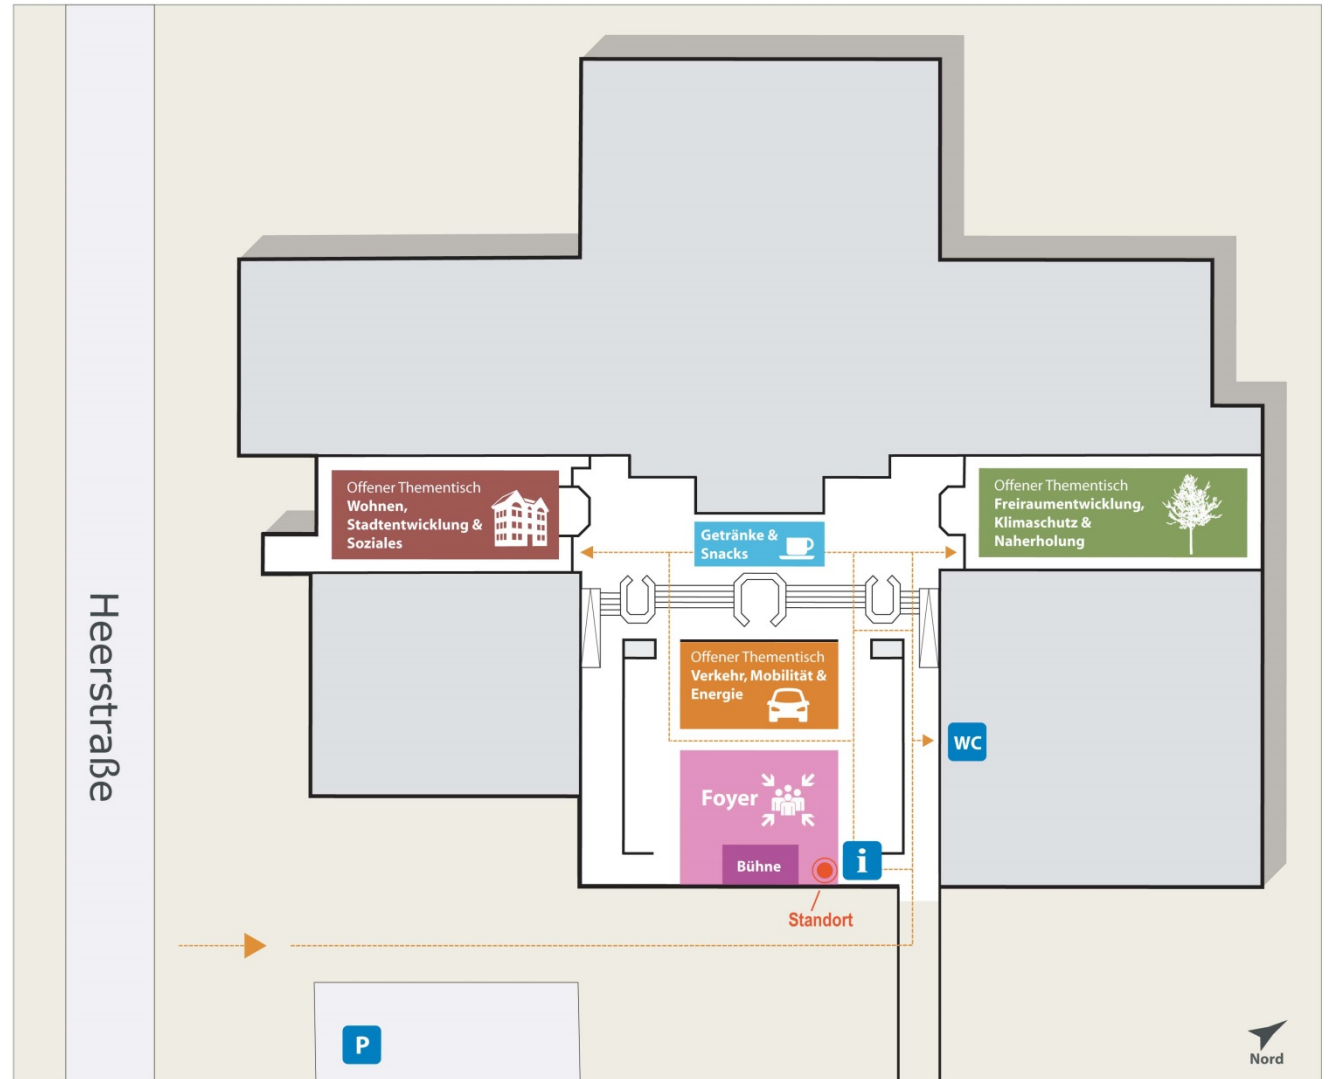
Heerstraße

Offener Thementisch
Wohnen, Stadtentwicklung & Soziales

Getränke & Snacks

Offener Thementisch
Freiraumentwicklung, Klimaschutz & Naherholung

Offener Thementisch
Verkehr, Mobilität & Energie

WC

Foyer

Bühne

i

Standort

P

Nord